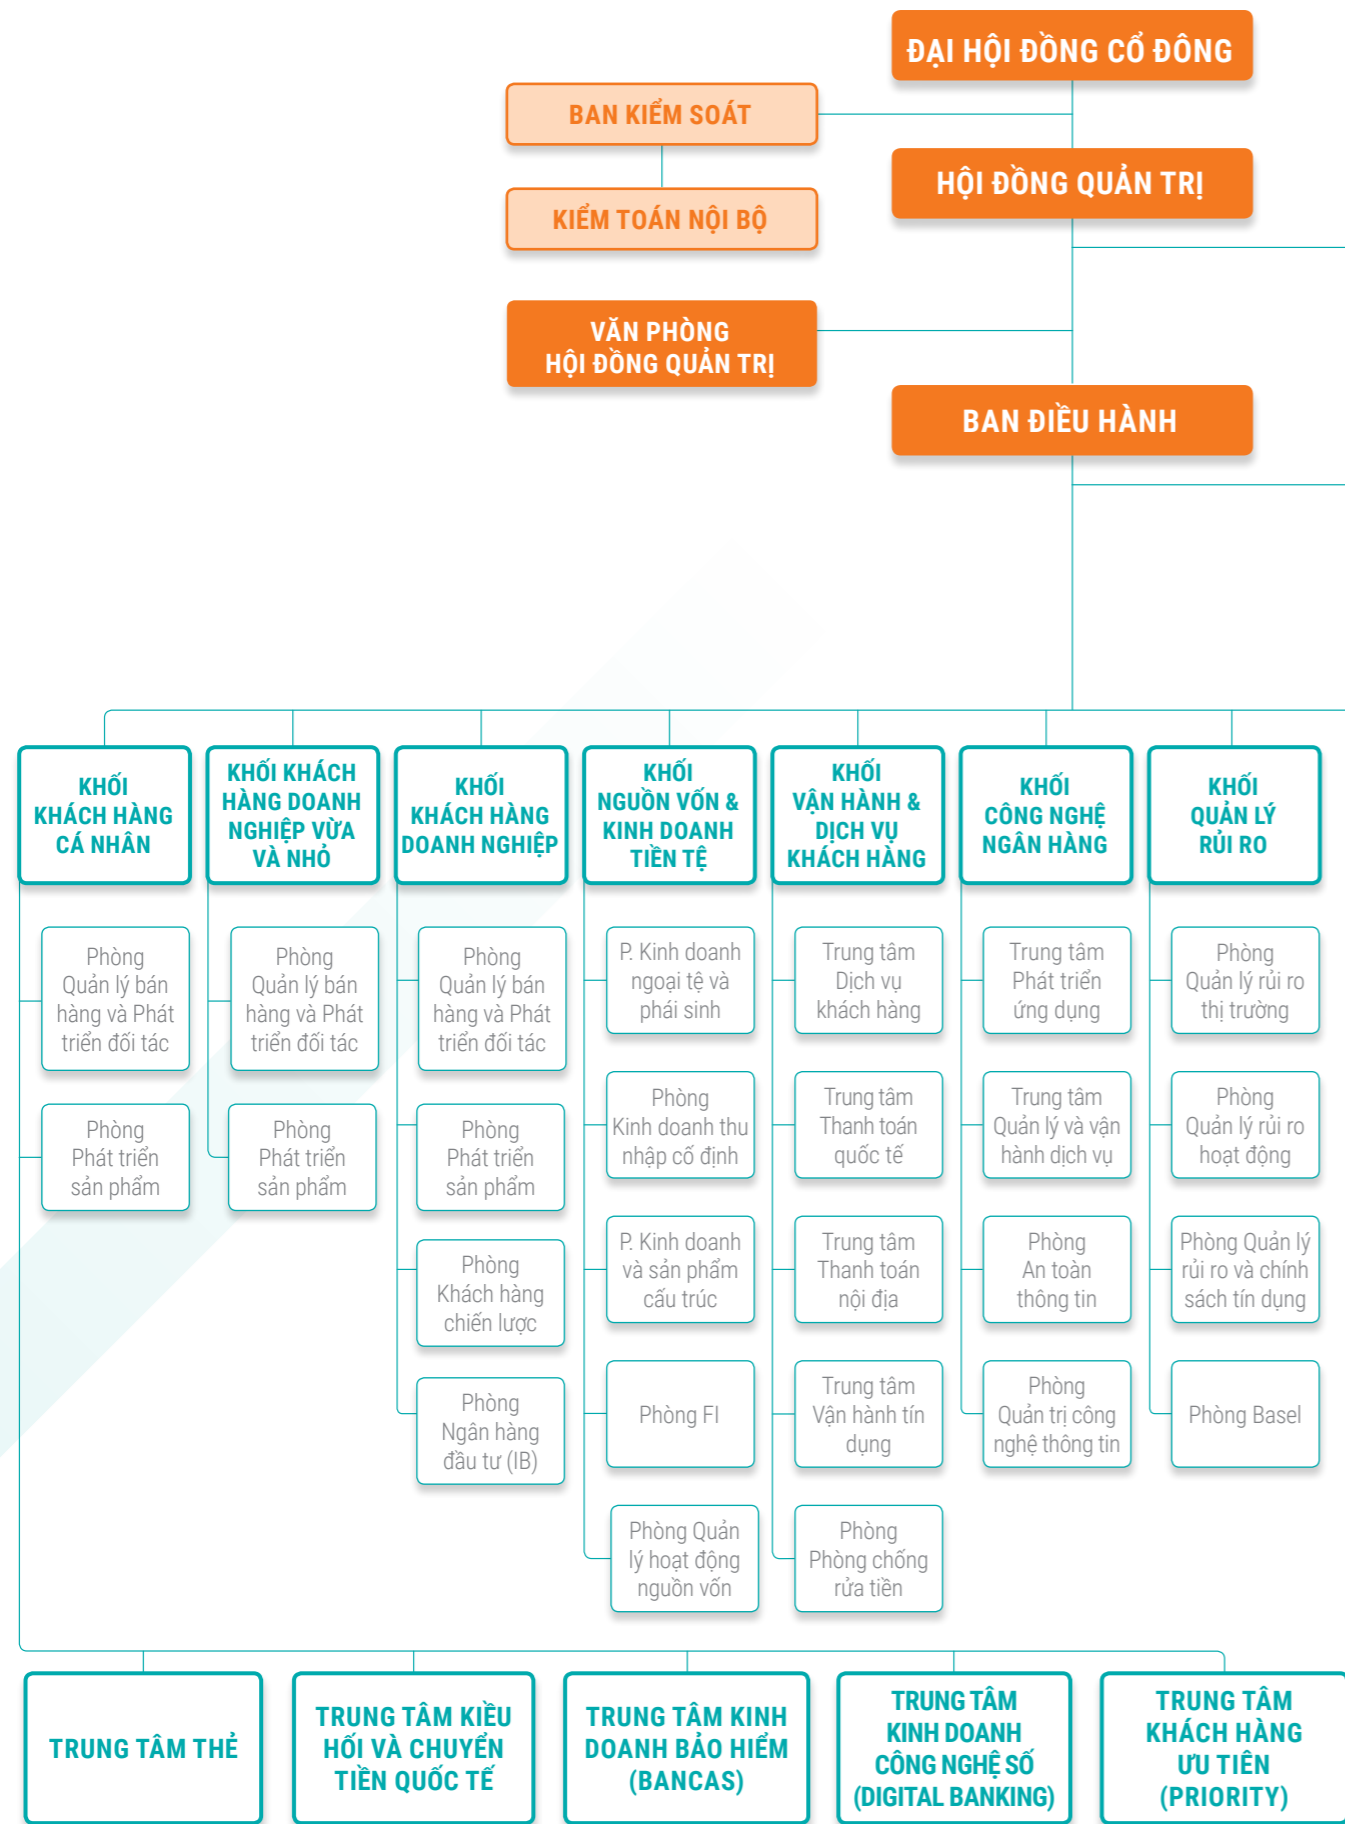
ĐẠI HỘI ĐỒNG CỔ ĐÔNG

BAN KIỂM SOÁT

KIỂM TOÁN NỘI BỘ

HỘI ĐỒNG QUẢN TRỊ

VĂN PHÒNG HỘI ĐỒNG QUẢN TRỊ

BAN ĐIỀU HÀNH

KHỐI KHÁCH HÀNG CÁ NHÂN

Phòng Quản lý bán hàng và Phát triển đối tác

Phòng Phát triển sản phẩm

KHỐI KHÁCH HÀNG DOANH NGHIỆP VỪA VÀ NHỎ

Phòng Quản lý bán hàng và Phát triển đối tác

Phòng Phát triển sản phẩm

KHỐI KHÁCH HÀNG DOANH NGHIỆP

Phòng Quản lý bán hàng và Phát triển đối tác

Phòng Phát triển sản phẩm

Phòng Khách hàng chiến lược

Phòng Ngân hàng đầu tư (IB)

KHỐI NGUỒN VỐN & KINH DOANH TIỀN TỆ

P. Kinh doanh ngoại tệ và phái sinh

Phòng Kinh doanh thu nhập cố định

P. Kinh doanh và sản phẩm cấu trúc

Phòng FI

Phòng Quản lý hoạt động nguồn vốn

KHỐI VẬN HÀNH & DỊCH VỤ KHÁCH HÀNG

Trung tâm Dịch vụ khách hàng

Trung tâm Thanh toán quốc tế

Trung tâm Thanh toán nội địa

Trung tâm Vận hành tín dụng

Phòng Phòng chống rửa tiền

KHỐI CÔNG NGHỆ NGÂN HÀNG

Trung tâm Phát triển ứng dụng

Trung tâm Quản lý và vận hành dịch vụ

Phòng An toàn thông tin

Phòng Quản trị công nghệ thông tin

KHỐI QUẢN LÝ RỦI RO

Phòng Quản lý rủi ro thị trường

Phòng Quản lý rủi ro hoạt động

Phòng Quản lý rủi ro và chính sách tín dụng

Phòng Basel

TRUNG TÂM THẺ

TRUNG TÂM KIỀU HỐI VÀ CHUYỂN TIỀN QUỐC TẾ

TRUNG TÂM KINH DOANH BẢO HIỂM (BANCAS)

TRUNG TÂM KINH DOANH CÔNG NGHỆ SỐ (DIGITAL BANKING)

TRUNG TÂM KHÁCH HÀNG ƯU TIÊN (PRIORITY)